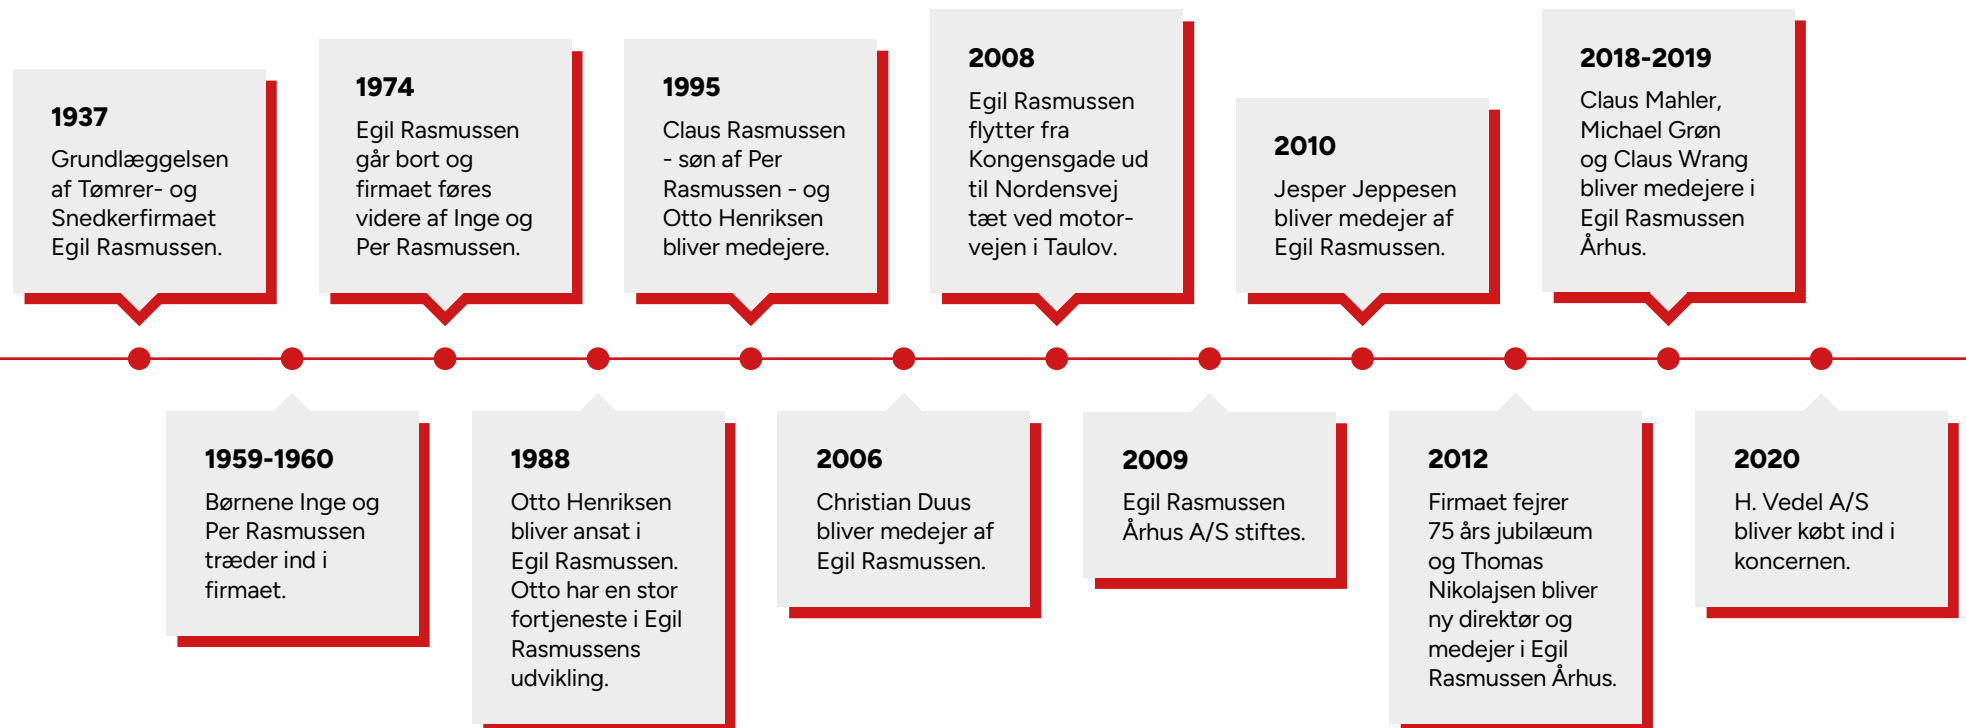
1937

Grundlæggelsen af Tømrer- og Snedkerfirmaet Egil Rasmussen.

1959-1960

Børnene Inge og Per Rasmussen træder ind i firmaet.

1974

Egil Rasmussen går bort og firmaet føres videre af Inge og Per Rasmussen.

1988

Otto Henriksen bliver ansat i Egil Rasmussen. Otto har en stor fortjeneste i Egil Rasmussens udvikling.

1995

Claus Rasmussen - søn af Per Rasmussen - og Otto Henriksen bliver medejere.

2006

Christian Duus bliver medejer af Egil Rasmussen.

2008

Egil Rasmussen flytter fra Kongensgade ud til Nordensvej tæt ved motorvejen i Taulov.

2009

Egil Rasmussen Århus A/S stiftes.

2010

Jesper Jeppesen bliver medejer af Egil Rasmussen.

2012

Firmaet fejrer 75 års jubilæum og Thomas Nikolajsen bliver ny direktør og medejer i Egil Rasmussen Århus.

2018-2019

Claus Mahler, Michael Grøn og Claus Wrang bliver medejere i Egil Rasmussen Århus.

2020

H. Vedel A/S bliver købt ind i koncernen.